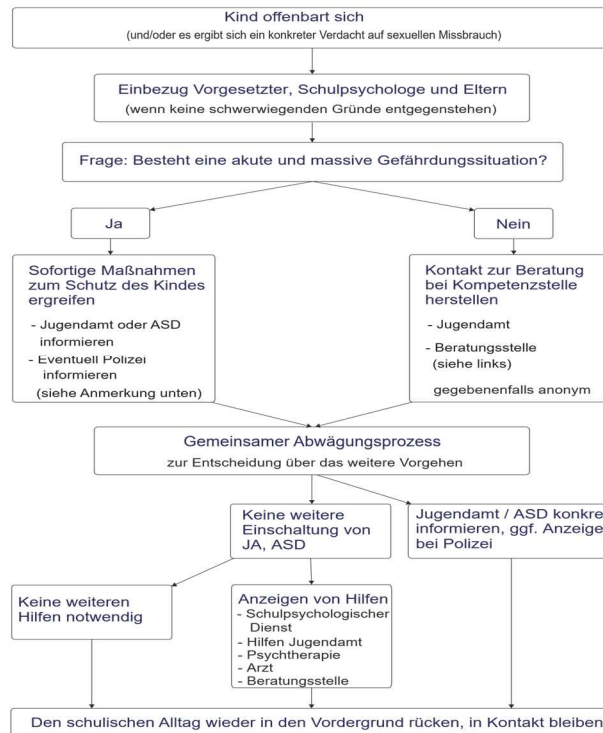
Kind offenbart sich
(und/oder es ergibt sich ein konkreter Verdacht auf sexuellen Missbrauch)

Einbezug Vorgesetzter, Schulpsychologe und Eltern
(wenn keine schwerwiegenden Gründe entgegenstehen)

Frage: Besteht eine akute und massive Gefährdungssituation?

Ja

Nein

Sofortige Maßnahmen zum Schutz des Kindes ergreifen
- Jugendamt oder ASD informieren
- Eventuell Polizei informieren
(siehe Anmerkung unten)

Kontakt zur Beratung bei Kompetenzstelle herstellen
- Jugendamt
- Beratungsstelle (siehe links)
gegebenenfalls anonym

Gemeinsamer Abwägungsprozess
zur Entscheidung über das weitere Vorgehen

Keine weitere Einschaltung von JA, ASD

Jugendamt / ASD konkre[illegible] informieren, ggf. Anzeige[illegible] bei Polizei

Keine weiteren Hilfen notwendig

Anzeigen von Hilfen
- Schulpsychologischer Dienst
- Hilfen Jugendamt
- Psychtherapie
- Arzt
- Beratungsstelle

Den schulischen Alltag wieder in den Vordergrund rücken, in Kontakt bleiben